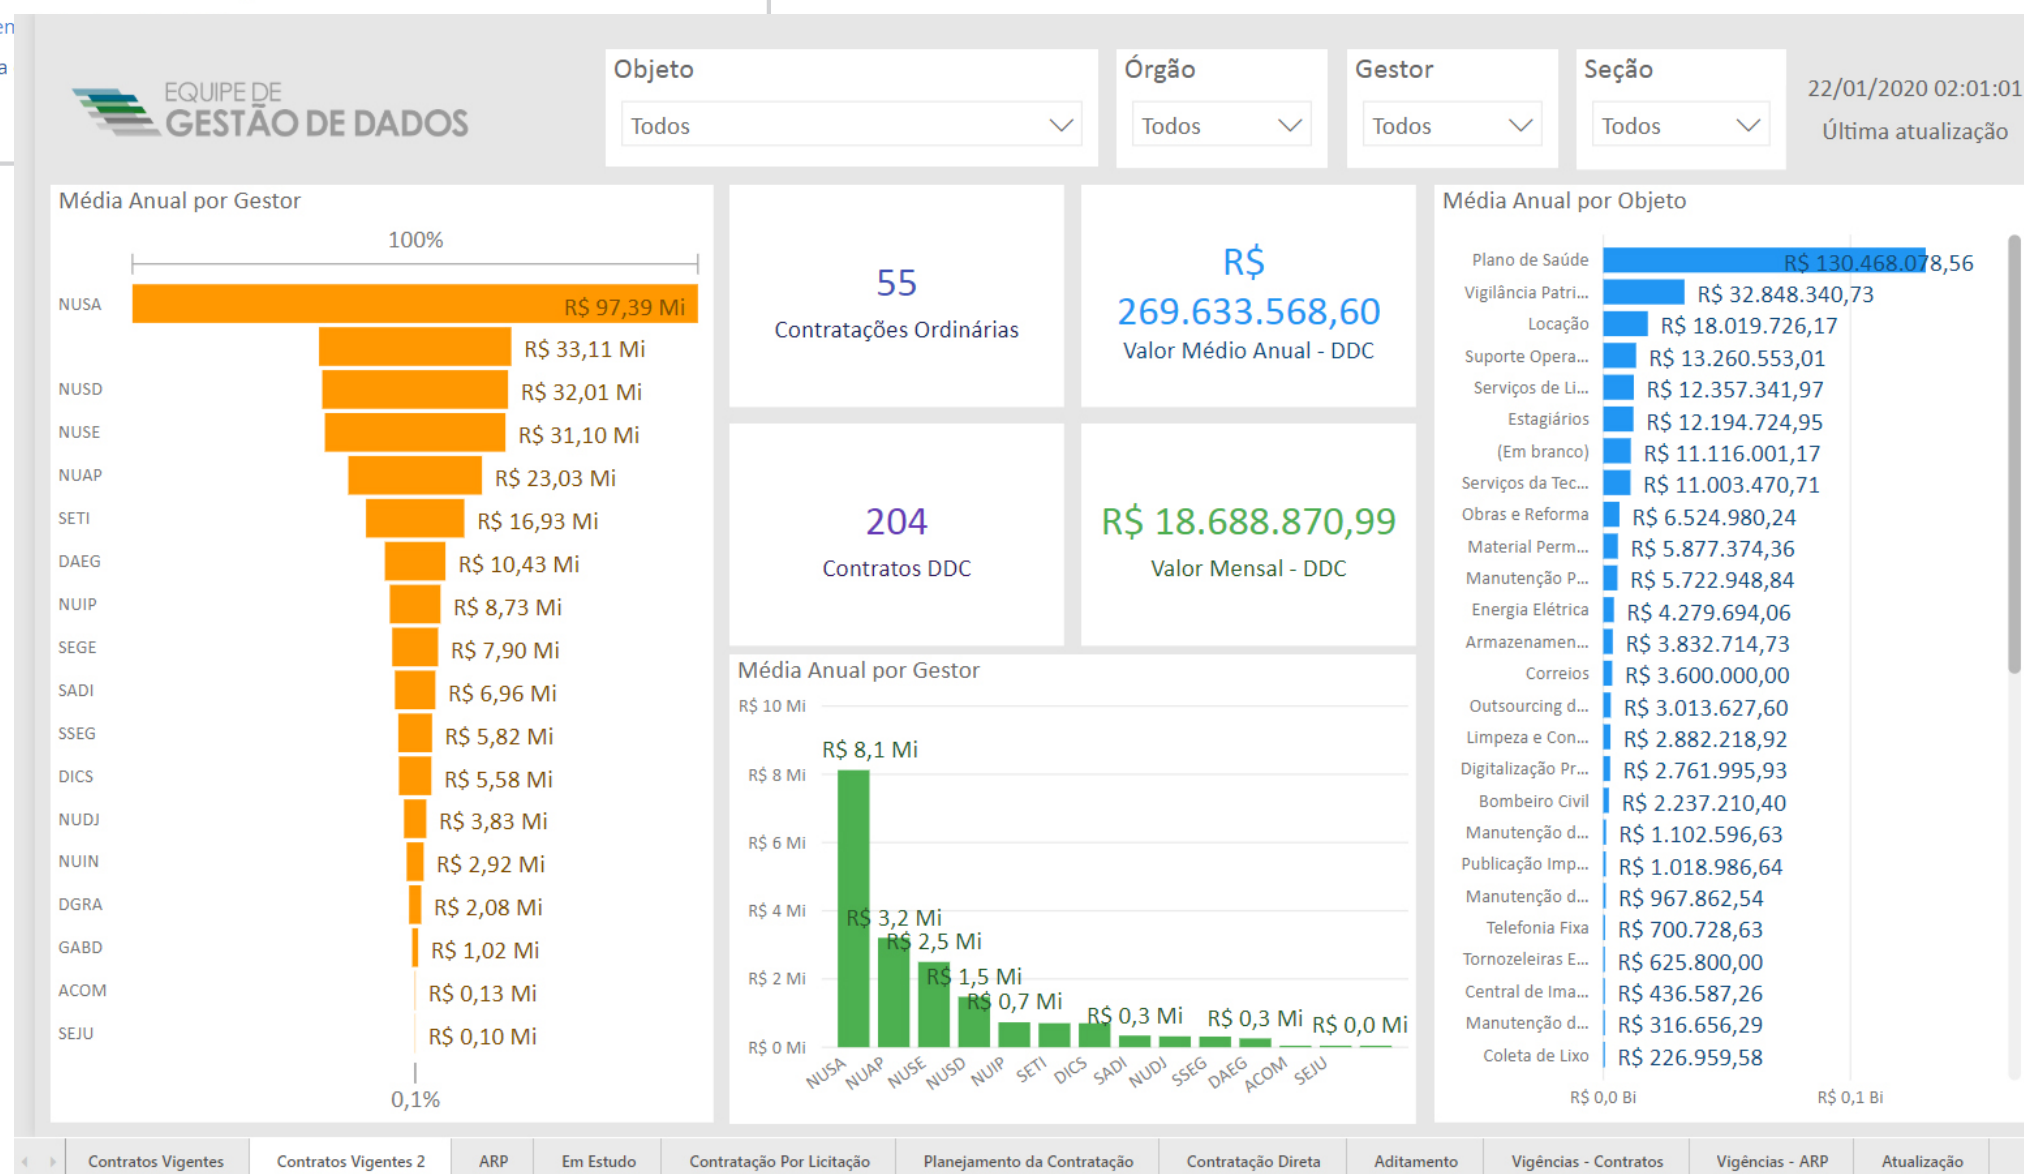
EQUIPE DE GESTÃO DE DADOS

Objeto
Todos

Órgão
Todos

Gestor
Todos

Seção
Todos

22/01/2020 02:01:01
Última atualização

Média Anual por Gestor

100%

| NUSA | R$ 97,39 Mi |
|---|---|
| | R$ 33,11 Mi |
| NUSD | R$ 32,01 Mi |
| NUSE | R$ 31,10 Mi |
| NUAP | R$ 23,03 Mi |
| SETI | R$ 16,93 Mi |
| DAEG | R$ 10,43 Mi |
| NUIP | R$ 8,73 Mi |
| SEGE | R$ 7,90 Mi |
| SADI | R$ 6,96 Mi |
| SSEG | R$ 5,82 Mi |
| DICS | R$ 5,58 Mi |
| NUDJ | R$ 3,83 Mi |
| NUIN | R$ 2,92 Mi |
| DGRA | R$ 2,08 Mi |
| GABD | R$ 1,02 Mi |
| ACOM | R$ 0,13 Mi |
| SEJU | R$ 0,10 Mi |

0,1%

55
Contratações Ordinárias

R$ 269.633.568,60
Valor Médio Anual - DDC

204
Contratos DDC

R$ 18.688.870,99
Valor Mensal - DDC

Média Anual por Gestor

R$ 10 Mi
R$ 8 Mi
R$ 6 Mi
R$ 4 Mi
R$ 2 Mi
R$ 0 Mi

R$ 8,1 Mi
R$ 3,2 Mi
R$ 2,5 Mi
R$ 1,5 Mi
R$ 0,7 Mi
R$ 0,3 Mi
R$ 0,3 Mi
R$ 0,0 Mi

NUSA NUAP NUSE NUSD NUIP SETI DICS SADI NUDJ SSEG DAEG ACOM SEJU

Média Anual por Objeto

| Plano de Saúde | R$ 130.468.078,56 |
|---|---|
| Vigilância Patri... | R$ 32.848.340,73 |
| Locação | R$ 18.019.726,17 |
| Suporte Opera... | R$ 13.260.553,01 |
| Serviços de Li... | R$ 12.357.341,97 |
| Estagiários | R$ 12.194.724,95 |
| (Em branco) | R$ 11.116.001,17 |
| Serviços da Tec... | R$ 11.003.470,71 |
| Obras e Reforma | R$ 6.524.980,24 |
| Material Perm... | R$ 5.877.374,36 |
| Manutenção P... | R$ 5.722.948,84 |
| Energia Elétrica | R$ 4.279.694,06 |
| Armazenamen... | R$ 3.832.714,73 |
| Correios | R$ 3.600.000,00 |
| Outsourcing d... | R$ 3.013.627,60 |
| Limpeza e Con... | R$ 2.882.218,92 |
| Digitalização Pr... | R$ 2.761.995,93 |
| Bombeiro Civil | R$ 2.237.210,40 |
| Manutenção d... | R$ 1.102.596,63 |
| Publicação Imp... | R$ 1.018.986,64 |
| Manutenção d... | R$ 967.862,54 |
| Telefonia Fixa | R$ 700.728,63 |
| Tornozeleiras E... | R$ 625.800,00 |
| Central de Ima... | R$ 436.587,26 |
| Manutenção d... | R$ 316.656,29 |
| Coleta de Lixo | R$ 226.959,58 |

R$ 0,0 Bi
R$ 0,1 Bi

Contratos Vigentes | Contratos Vigentes 2 | ARP | Em Estudo | Contratação Por Licitação | Planejamento da Contratação | Contratação Direta | Aditamento | Vigências - Contratos | Vigências - ARP | Atualização